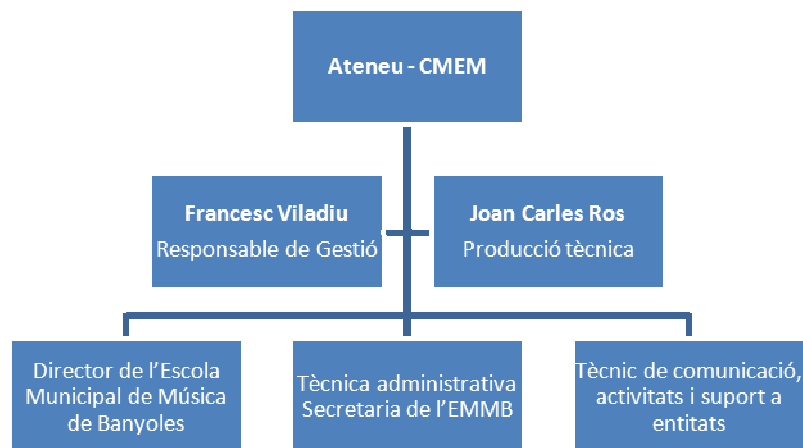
Ateneu - CMEM

Francesc Viladiu
Responsable de Gestió

Joan Carles Ros
Producció tècnica

Director de l'Escola Municipal de Música de Banyoles

Tècnica administrativa
Secretaria de l'EMMB

Tècnic de comunicació, activitats i suport a entitats